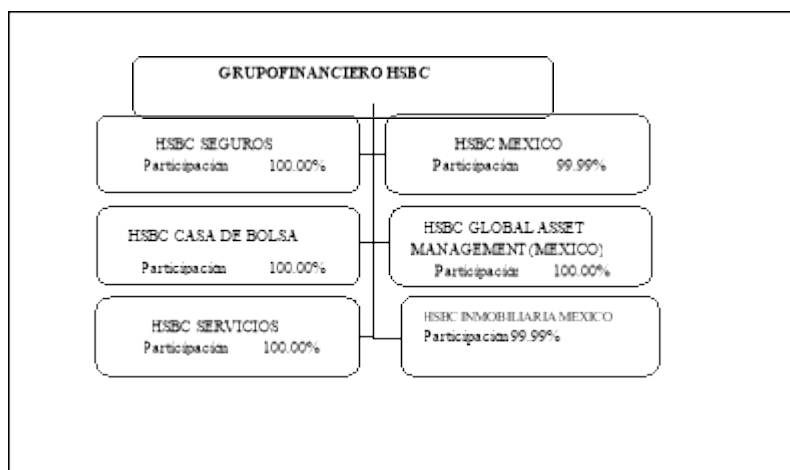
GRUPOFINANCIERO HSBC

HSBC SEGUROS
Participación 100.00%

HSBC MEXICO
Participación 99.99%

HSBC CASA DE BOLSA
Participación 100.00%

HSBC GLOBAL ASSET MANAGEMENT (MEXICO)
Participación 100.00%

HSBC SERVICIOS
Participación 100.00%

HSBC INMOBILIARIA MEXICO
Participación 99.99%